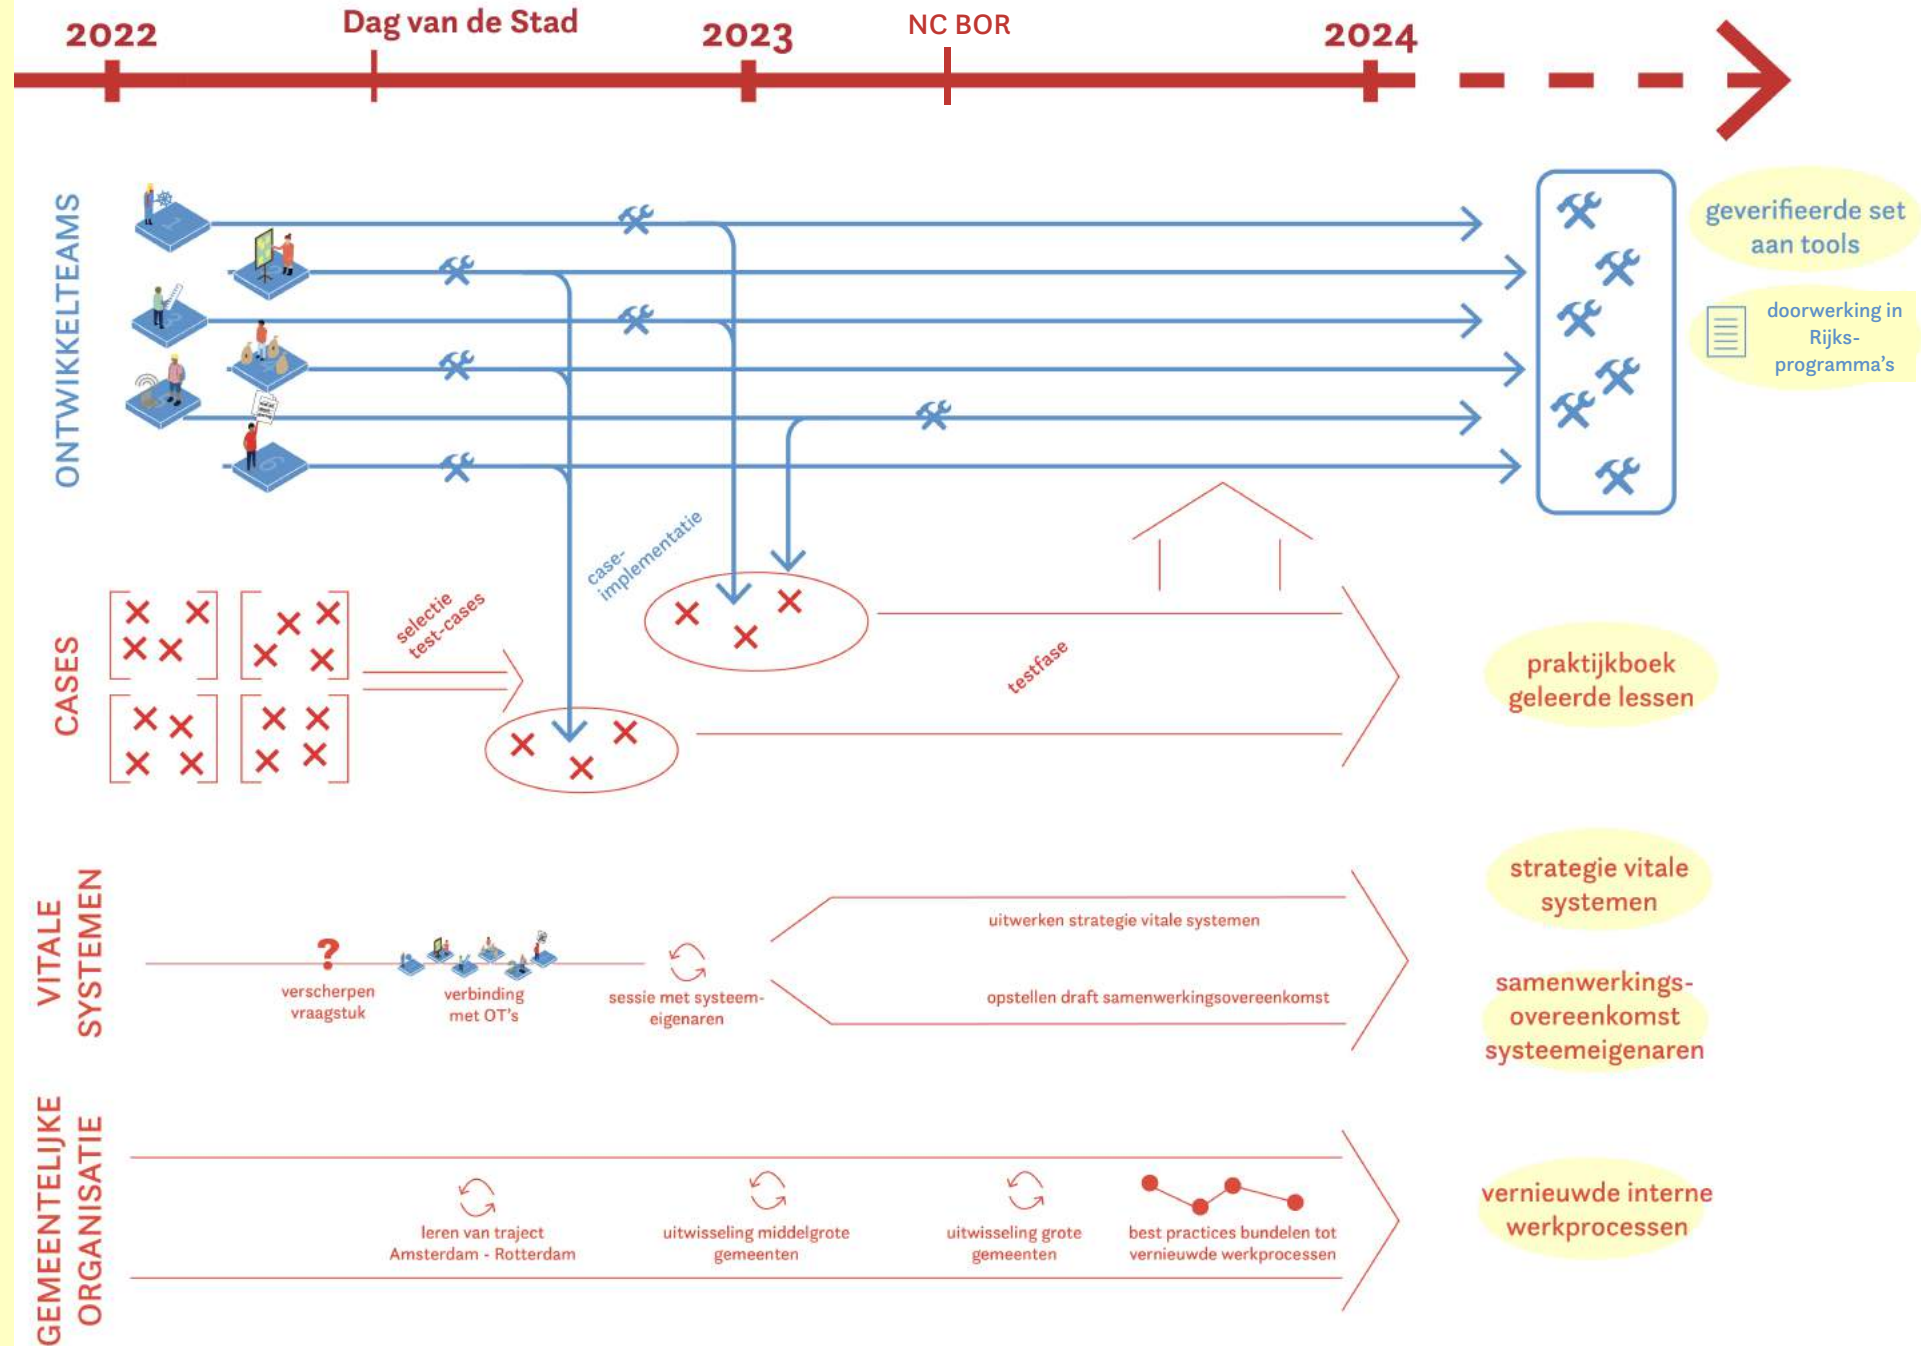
2022

Dag van de Stad

2023

NC BOR

2024

ONTWIKKELTEAMS

geverifieerde set aan tools

doorwerking in Rijks-programma's

case-implementatie

CASES

selectie test-cases

testfase

praktijkboek geleerde lessen

VITALE SYSTEMEN

verscherpen vraagstuk

verbinding met OT's

sessie met systeem-eigenaren

uitwerken strategie vitale systemen

opstellen draft samenwerkingsovereenkomst

strategie vitale systemen

samenwerkings-overeenkomst systeemeigenaren

GEMEENTELIJKE ORGANISATIE

leren van traject Amsterdam - Rotterdam

uitwisseling middelgrote gemeenten

uitwisseling grote gemeenten

best practices bundelen tot vernieuwde werkprocessen

vernieuwde interne werkprocessen